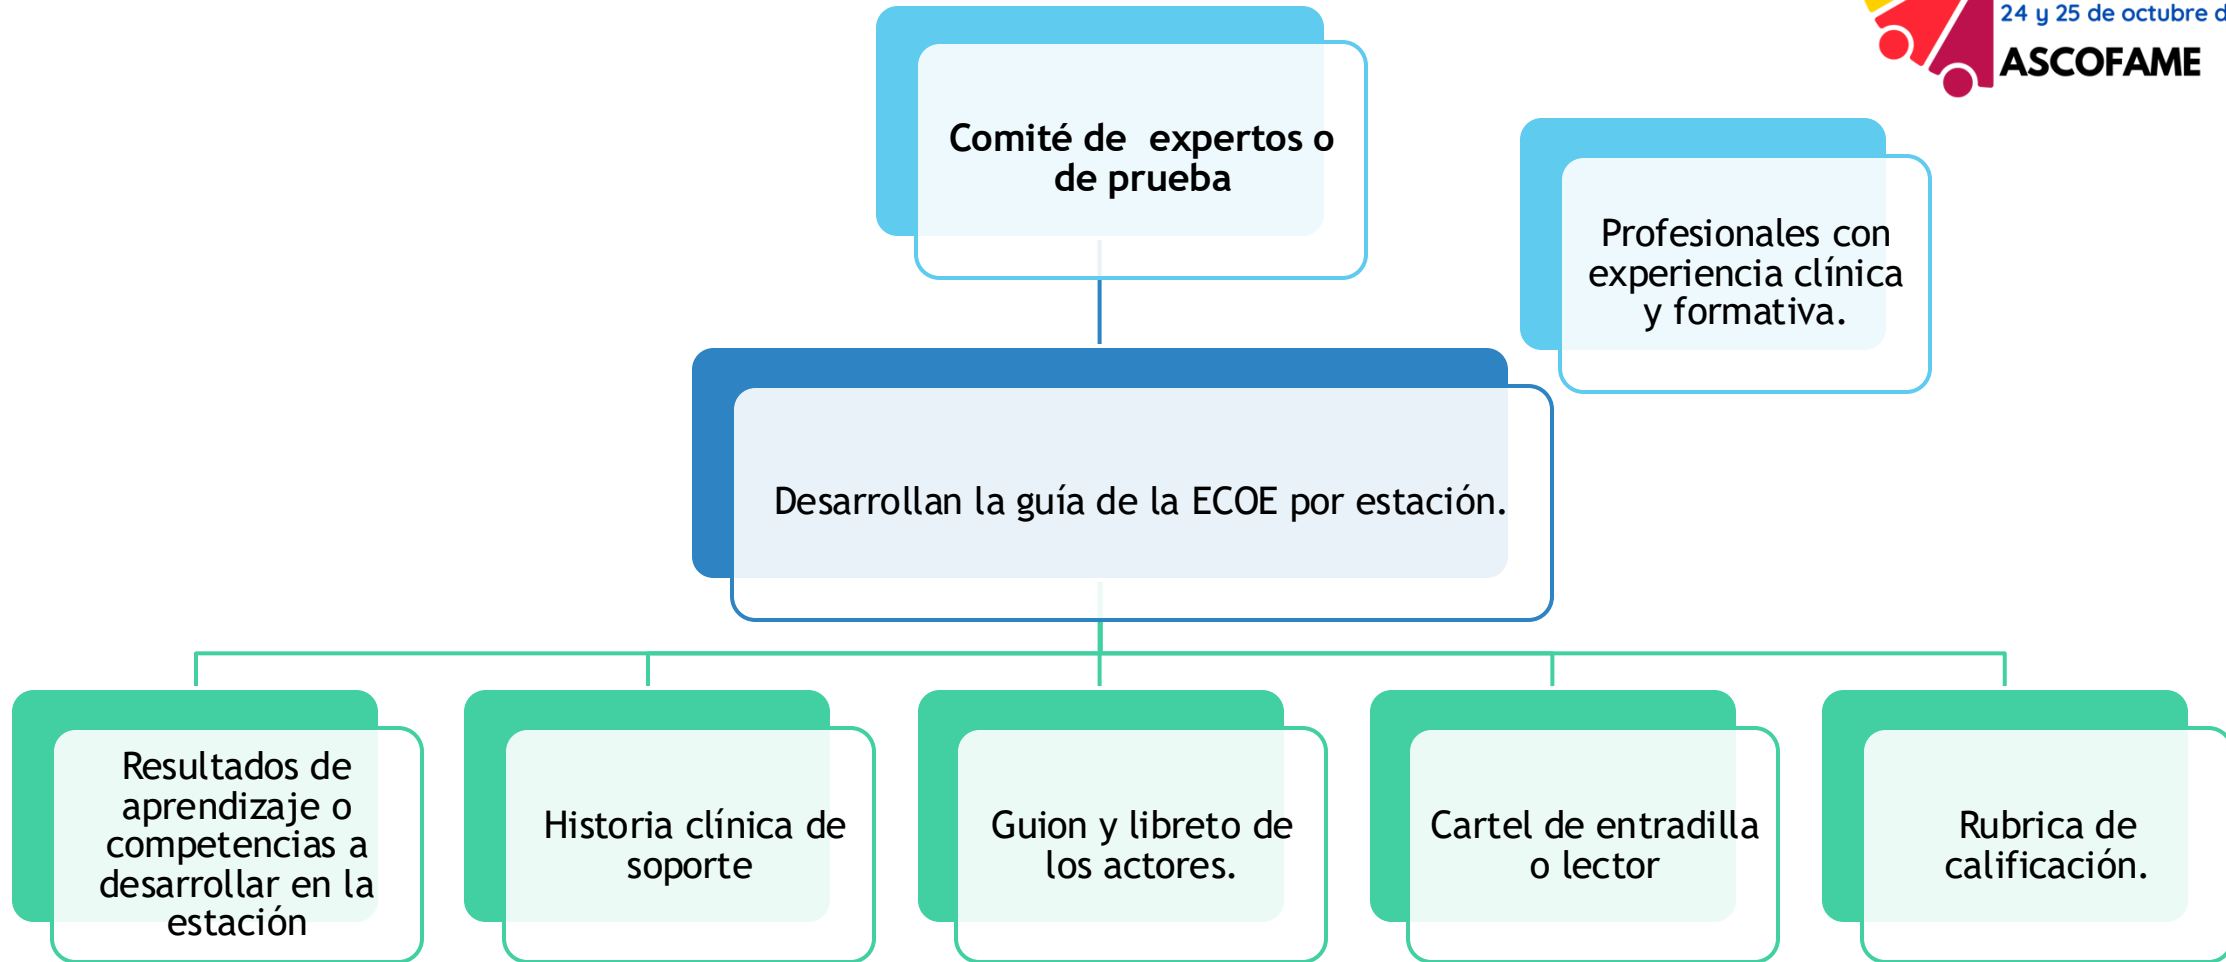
24 y 25 de octubre d
ASCOFAME

Comité de expertos o de prueba

Profesionales con experiencia clínica y formativa.

Desarrollan la guía de la ECOE por estación.

Resultados de aprendizaje o competencias a desarrollar en la estación

Historia clínica de soporte

Guion y libreto de los actores.

Cartel de entradilla o lector

Rubrica de calificación.